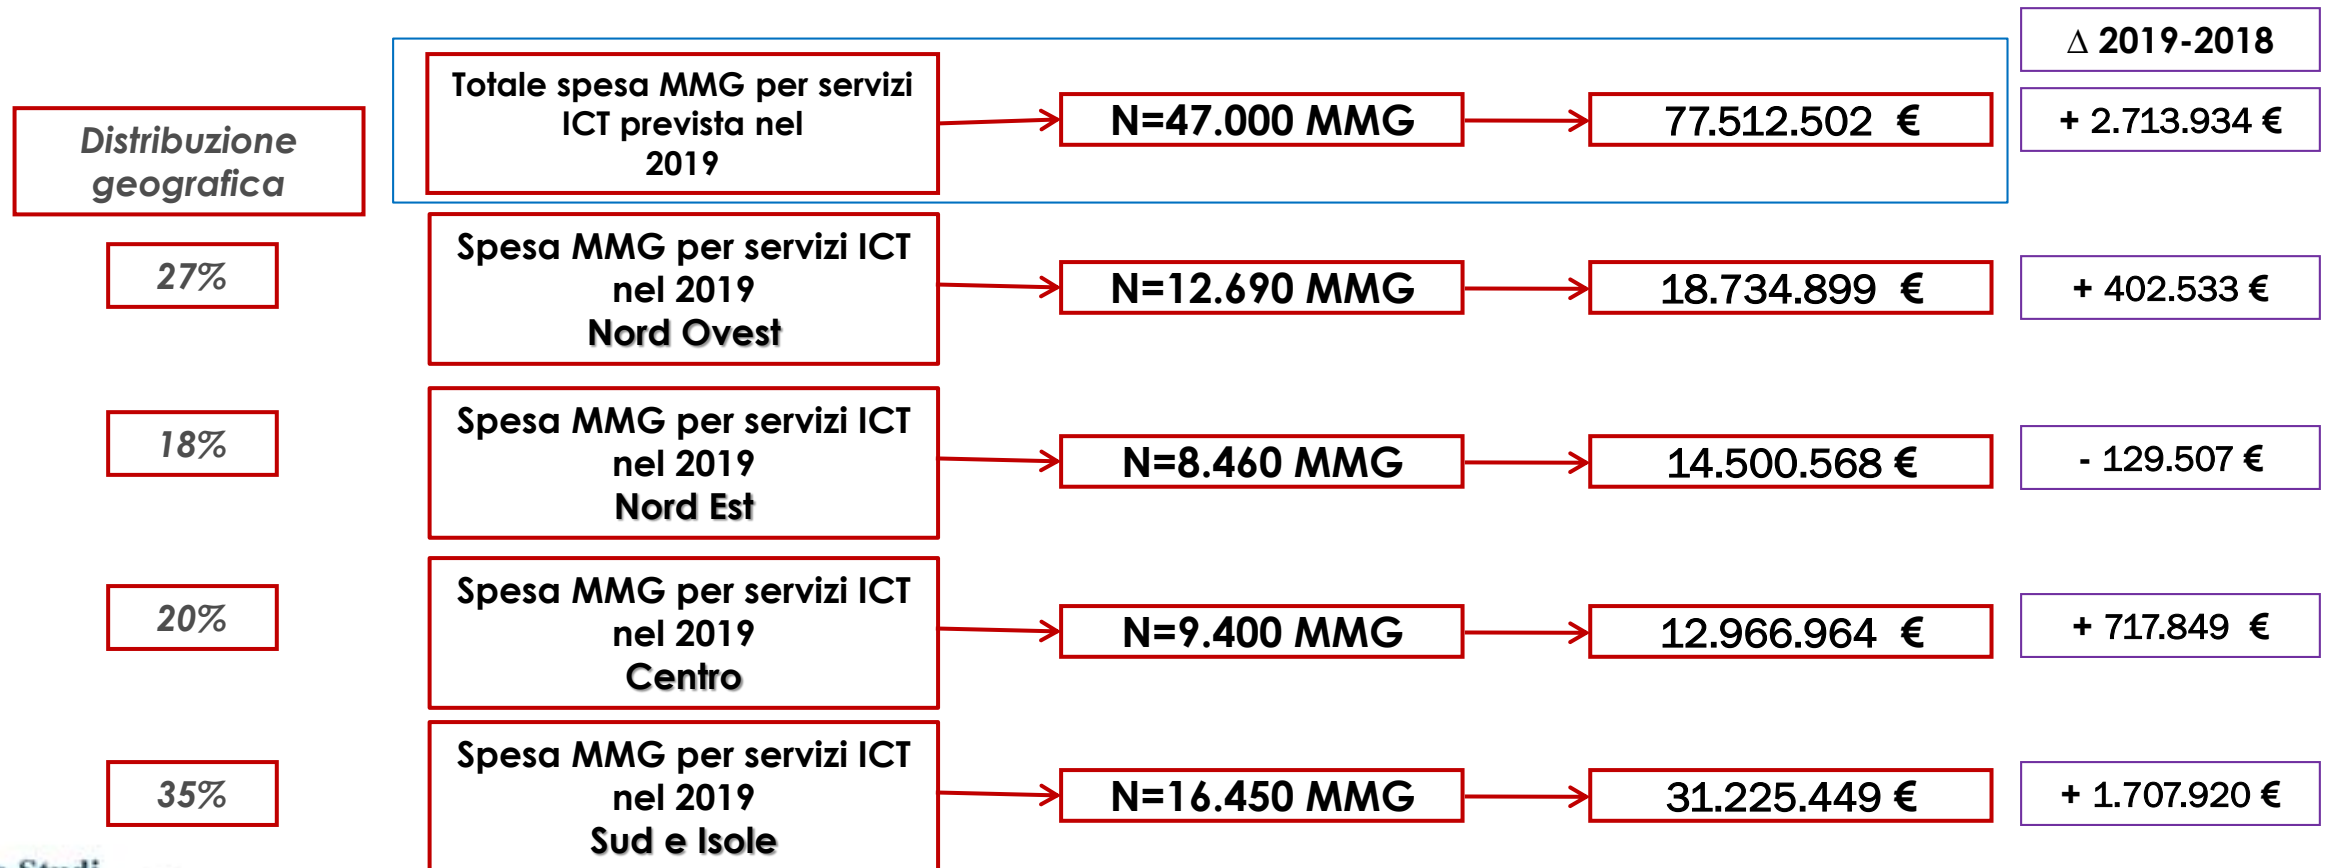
$\Delta$ 2019-2018

Distribuzione geografica

Totale spesa MMG per servizi ICT prevista nel 2019

N=47.000 MMG

77.512.502 €

+ 2.713.934 €

27%

Spesa MMG per servizi ICT nel 2019 Nord Ovest

N=12.690 MMG

18.734.899 €

+ 402.533 €

18%

Spesa MMG per servizi ICT nel 2019 Nord Est

N=8.460 MMG

14.500.568 €

- 129.507 €

20%

Spesa MMG per servizi ICT nel 2019 Centro

N=9.400 MMG

12.966.964 €

+ 717.849 €

35%

Spesa MMG per servizi ICT nel 2019 Sud e Isole

N=16.450 MMG

31.225.449 €

+ 1.707.920 €

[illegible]